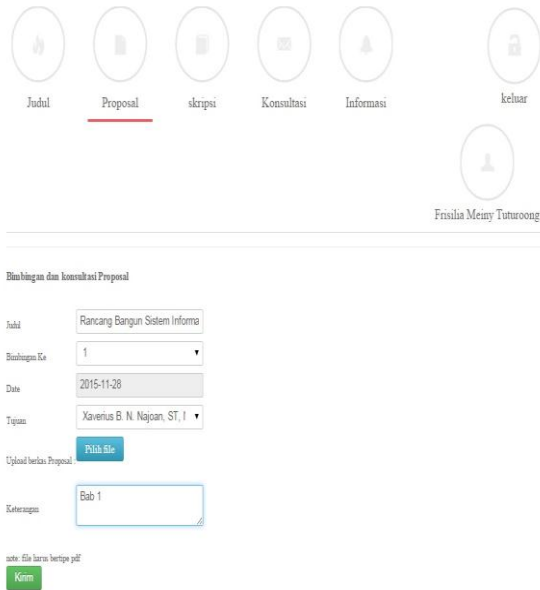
Judul

Proposal

skripsi

Konsultasi

Informasi

keluar

Frisilia Meiny Tuturoong

Bimbingan dan konsultasi Proposal

Judul
Rancang Bangun Sistem Informa

Bimbingan Ke
1

Date
2015-11-28

Tujuan
Xaverius B. N. Najoan, ST, I

Upload berkas Proposal :
Pilih file

Keterangan
Bab 1

note: file harus bertipe pdf

Kirim